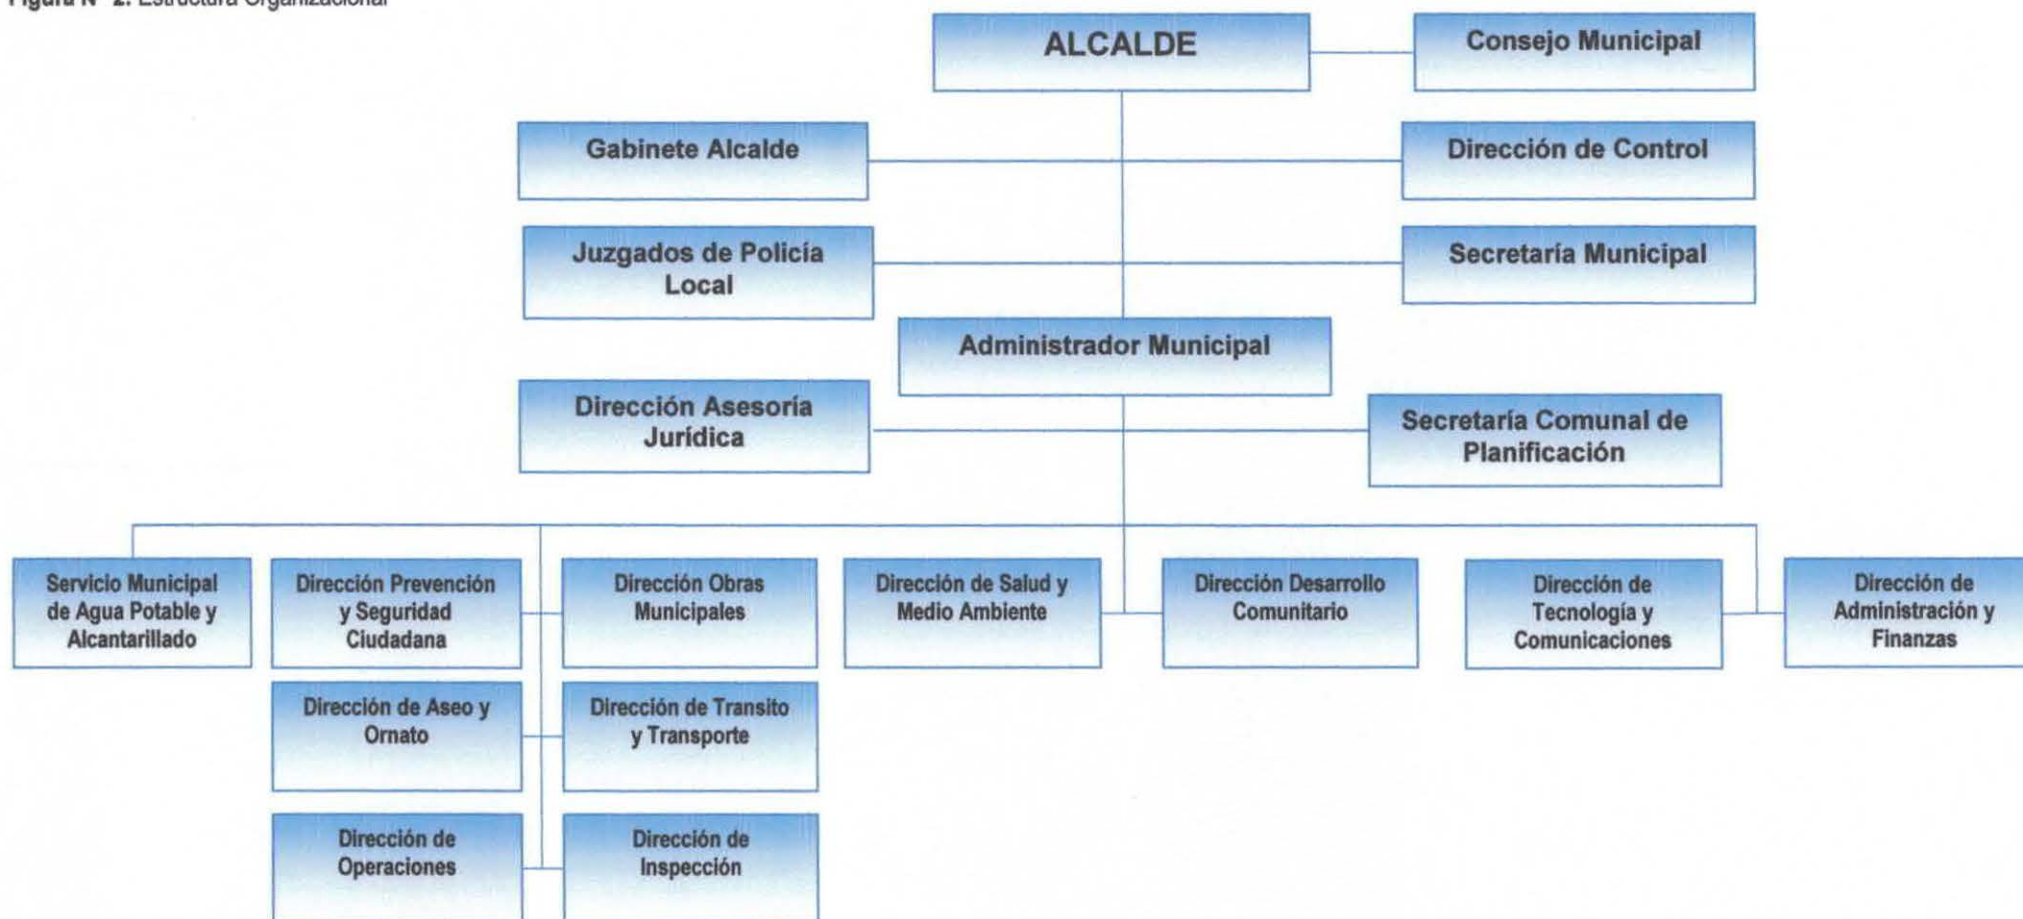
Figura N° 2. Estructura Organizacional

ALCALDE

Consejo Municipal

Gabinete Alcalde

Dirección de Control

Juzgados de Policía Local

Secretaría Municipal

Administrador Municipal

Dirección Asesoría Jurídica

Secretaría Comunal de Planificación

Servicio Municipal de Agua Potable y Alcantarillado

Dirección Prevención y Seguridad Ciudadana

Dirección Obras Municipales

Dirección de Salud y Medio Ambiente

Dirección Desarrollo Comunitario

Dirección de Tecnología y Comunicaciones

Dirección de Administración y Finanzas

Dirección de Aseo y Ornato

Dirección de Transito y Transporte

Dirección de Operaciones

Dirección de Inspección